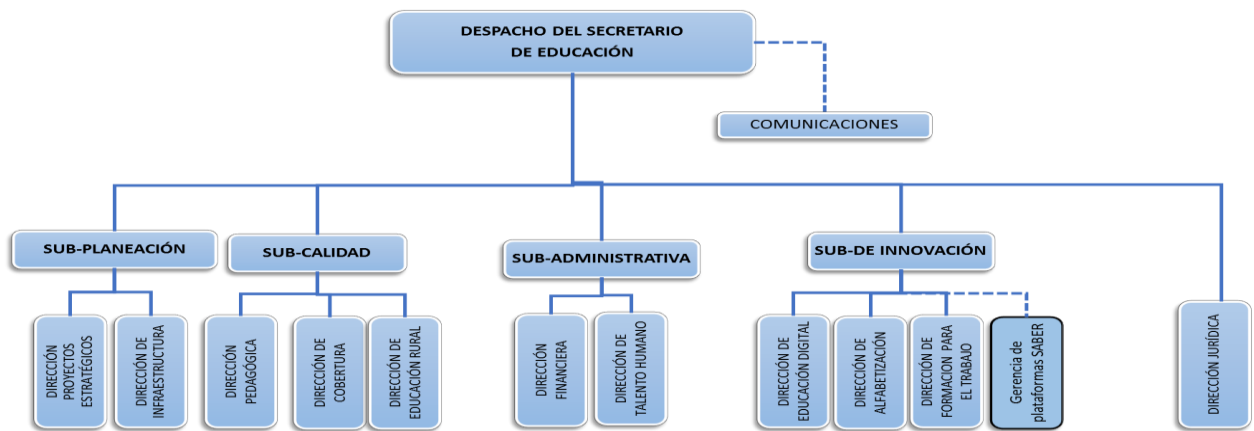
DESPACHO DEL SECRETARIO DE EDUCACIÓN

COMUNICACIONES

SUB-PLANEACIÓN

SUB-CALIDAD

SUB-ADMINISTRATIVA

SUB-DE INNOVACIÓN

DIRECCIÓN PROYECTOS ESTRATÉGICOS

DIRECCIÓN DE INFRAESTRUCTURA

DIRECCIÓN PEDAGÓGICA

DIRECCIÓN DE COBERTURA

DIRECCIÓN DE EDUCACIÓN RURAL

DIRECCIÓN FINANCIERA

DIRECCIÓN DE TALENTO HUMANO

DIRECCIÓN DE EDUCACIÓN DIGITAL

DIRECCIÓN DE ALFABETIZACIÓN

DIRECCIÓN DE FORMACION PARA EL TRABAJO

Gerencia de plataformas SABER

DIRECCIÓN JURÍDICA